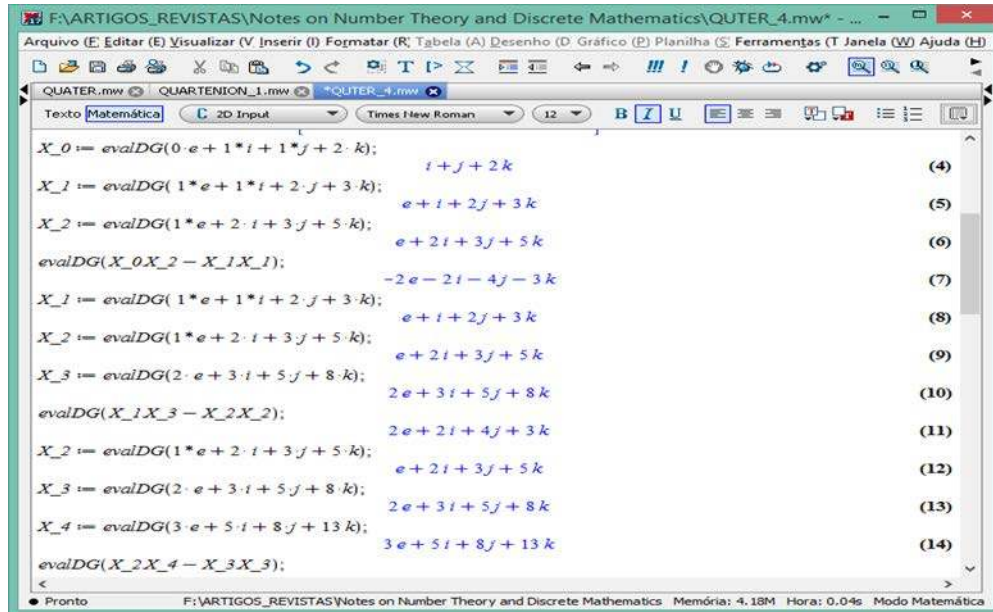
F:\ARTIGOS_REVISTAS\Notes on Number Theory and Discrete Mathematics\QUTER_4.mw* - ...

Arquivo (F) Editar (E) Visualizar (V) Inserir (I) Formatar (R) Tabela (A) Desenho (D) Gráfico (P) Planilha (S) Ferramentas (T) Janela (W) Ajuda (H)

QUATER.mw QUARTENION_1.mw *QUTER_4.mw

Texto Matemática 2D Input Times New Roman 12 B I U

$X\_0 := evalDG(0 \cdot e + 1 * i + 1 * j + 2 \cdot k);$
$i + j + 2k$ (4)

$X\_1 := evalDG(1 * e + 1 * i + 2 \cdot j + 3 \cdot k);$
$e + i + 2j + 3k$ (5)

$X\_2 := evalDG(1 * e + 2 \cdot i + 3 \cdot j + 5 \cdot k);$
$e + 2i + 3j + 5k$ (6)

$evalDG(X\_0X\_2 - X\_1X\_1);$
$-2e - 2i - 4j - 3k$ (7)

$X\_1 := evalDG(1 * e + 1 * i + 2 \cdot j + 3 \cdot k);$
$e + i + 2j + 3k$ (8)

$X\_2 := evalDG(1 * e + 2 \cdot i + 3 \cdot j + 5 \cdot k);$
$e + 2i + 3j + 5k$ (9)

$X\_3 := evalDG(2 \cdot e + 3 \cdot i + 5 \cdot j + 8 \cdot k);$
$2e + 3i + 5j + 8k$ (10)

$evalDG(X\_1X\_3 - X\_2X\_2);$
$2e + 2i + 4j + 3k$ (11)

$X\_2 := evalDG(1 * e + 2 \cdot i + 3 \cdot j + 5 \cdot k);$
$e + 2i + 3j + 5k$ (12)

$X\_3 := evalDG(2 \cdot e + 3 \cdot i + 5 \cdot j + 8 \cdot k);$
$2e + 3i + 5j + 8k$ (13)

$X\_4 := evalDG(3 \cdot e + 5 \cdot i + 8 \cdot j + 13 \cdot k);$
$3e + 5i + 8j + 13k$ (14)

$evalDG(X\_2X\_4 - X\_3X\_3);$

Pronto F:\ARTIGOS_REVISTAS\Notes on Number Theory and Discrete Mathematics Memória: 4.18M Hora: 0.04s Modo Matemática